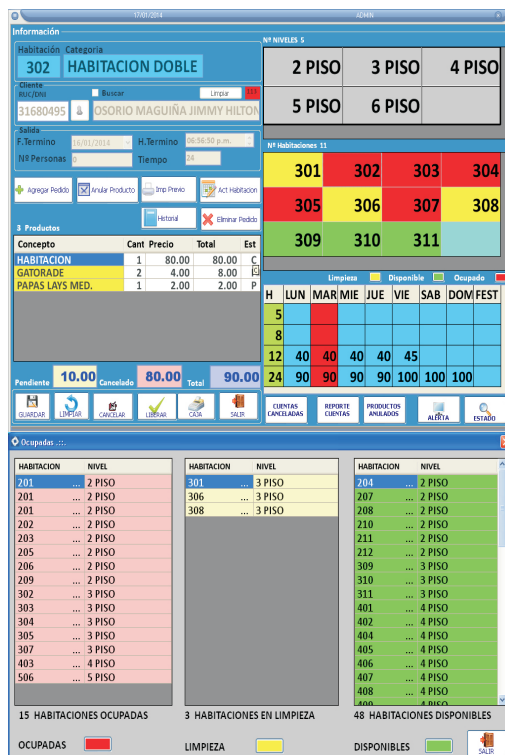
17/01/2014 ADMIN

Información

Habitación Categoria
302 HABITACION DOBLE

Cliente
RUC/DNI
Buscar
Limpiar
31680495 OSORIO MAGUIÑA JIMMY HILTON

Salida
F.Termino 16/01/2014 H.Termino 06:56:50 p.m.
Nº Personas 0 Tiempo 24

Agregar Pedido
Anular Producto
Imp Previo
Act Habitacion
Historial
Eliminar Pedido

3 Productos

| Concepto | Cant | Precio | Total | Est |
|---|---|---|---|---|
| HABITACION | 1 | 80.00 | 80.00 | C |
| GATORADE | 2 | 4.00 | 8.00 | C |
| PAPAS LAYS MED. | 1 | 2.00 | 2.00 | P |

Pendiente 10.00 Cancelado 80.00 Total 90.00

GUARDAR LIMPIAR CANCELAR LIBERAR CAJA SALIR

Nº NIVELES 5

| 2 PISO | 3 PISO | 4 PISO |
|---|---|---|
| 5 PISO | 6 PISO | |

Nº Habitaciones 11

| 301 | 302 | 303 | 304 |
|---|---|---|---|
| 305 | 306 | 307 | 308 |
| 309 | 310 | 311 | |

Limpieza Disponible Ocupado

| H | LUN | MAR | MIE | JUE | VIE | SAB | DOM | FEST |
|---|---|---|---|---|---|---|---|---|
| 5 | | | | | | | | |
| 8 | | | | | | | | |
| 12 | 40 | 40 | 40 | 40 | 45 | | | |
| 24 | 90 | 90 | 90 | 90 | 100 | 100 | 100 | |

CUENTAS CANCELADAS
REPORTE CUENTAS
PRODUCTOS ANULADOS
ALERTA
ESTADO

Ocupadas .::.

| HABITACION | NIVEL |
|---|---|
| 201 | 2 PISO |
| 201 | 2 PISO |
| 201 | 2 PISO |
| 202 | 2 PISO |
| 203 | 2 PISO |
| 205 | 2 PISO |
| 206 | 2 PISO |
| 209 | 2 PISO |
| 301 | 3 PISO |
| 303 | 3 PISO |
| 304 | 3 PISO |
| 305 | 3 PISO |
| 307 | 3 PISO |
| 403 | 4 PISO |
| 506 | 5 PISO |

| HABITACION | NIVEL |
|---|---|
| 301 | 3 PISO |
| 306 | 3 PISO |
| 308 | 3 PISO |

| HABITACION | NIVEL |
|---|---|
| 204 | 2 PISO |
| 207 | 2 PISO |
| 208 | 2 PISO |
| 210 | 2 PISO |
| 211 | 2 PISO |
| 212 | 2 PISO |
| 309 | 3 PISO |
| 310 | 3 PISO |
| 311 | 3 PISO |
| 401 | 4 PISO |
| 402 | 4 PISO |
| 404 | 4 PISO |
| 405 | 4 PISO |
| 406 | 4 PISO |
| 407 | 4 PISO |
| 408 | 4 PISO |

15 HABITACIONES OCUPADAS
3 HABITACIONES EN LIMPIEZA
48 HABITACIONES DISPONIBLES

OCUPADAS
LIMPIEZA
DISPONIBLES
SALIR